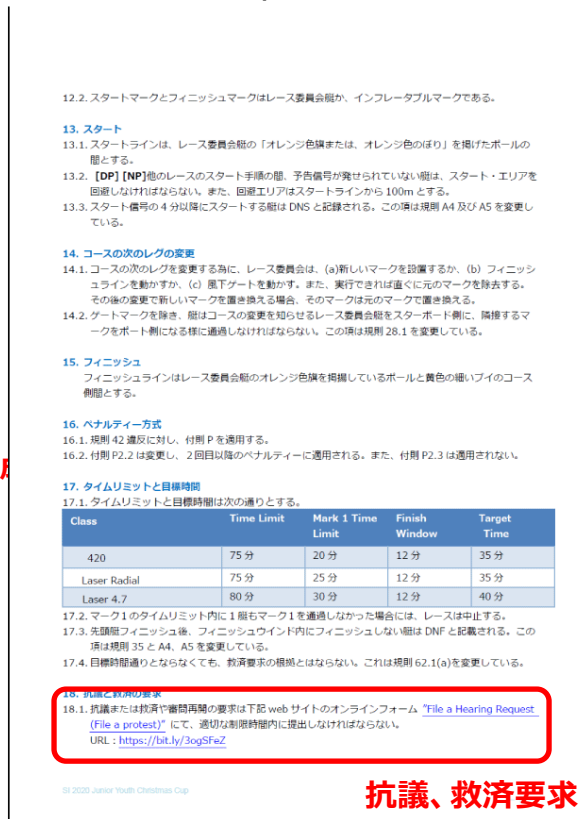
12.2. スタートマークとフィニッシュマークはレース委員会艇か、インフレータブルマークである。

13. スタート
13.1. スタートラインは、レース委員会艇の「オレンジ色旗または、オレンジ色のぼり」を掲げたポールの間とする。
13.2. 【DP】[NP]他のレースのスタート手順の間、予告信号が発せられていない艇は、スタート・エリアを回避しなければならない。また、回避エリアはスタートラインから 100m とする。
13.3. スタート信号の 4 分以降にスタートする艇は DNS と記録される。この項は規則 A4 及び A5 を変更している。

14. コースの次のレグの変更
14.1. コースの次のレグを変更する為に、レース委員会は、(a)新しいマークを設置するか、(b) フィニッシュラインを動かすか、(c) 風下ゲートを動かす。また、実行できれば直ぐに元のマークを除去する。その後の変更で新しいマークを置き換える場合、そのマークは元のマークで置き換える。
14.2. ゲートマークを除き、艇はコースの変更を知らせるレース委員会艇をスターボード側に、隣接するマークをポート側になる様に通過しなければならない。この項は規則 28.1 を変更している。

15. フィニッシュ
フィニッシュラインはレース委員会艇のオレンジ色旗を掲揚しているポールと黄色の細いブイのコース側間とする。

16. ペナルティー方式
16.1. 規則 42 違反に対し、付則 P を適用する。
16.2. 付則 P2.2 は変更し、 2 回目以降のペナルティーに適用される。また、付則 P2.3 は適用されない。

17. タイムリミットと目標時間
17.1. タイムリミットと目標時間は次の通りとする。

| Class | Time Limit | Mark 1 Time Limit | Finish Window | Target Time |
|---|---|---|---|---|
| 420 | 75 分 | 20 分 | 12 分 | 35 分 |
| Laser Radial | 75 分 | 25 分 | 12 分 | 35 分 |
| Laser 4.7 | 80 分 | 30 分 | 12 分 | 40 分 |

17.2. マーク 1 のタイムリミット内に 1 艇もマーク 1 を通過しなかった場合には、レースは中止する。
17.3. 先頭艇フィニッシュ後、フィニッシュウインド内にフィニッシュしない艇は DNF と記録される。この項は規則 35 と A4、A5 を変更している。
17.4. 目標時間通りとならなくても、救済要求の根拠とはならない。これは規則 62.1(a)を変更している。

18. 抗議と救済の要求
18.1. 抗議または救済や審問再開の要求は下記 web サイトのオンラインフォーム "File a Hearing Request (File a protest)" にて、適切な制限時間内に提出しなければならない。
URL : https://bit.ly/3ogSFeZ

SI 2020 Junior Youth Christmas Cup

抗議、救済要求